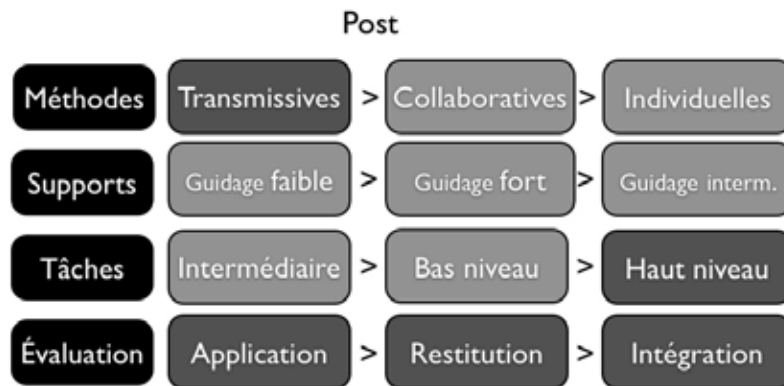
Post

Méthodes Transmissives > Collaboratives > Individuelles

Supports Guidage faible > Guidage fort > Guidage interm.

Tâches Intermédiaire > Bas niveau > Haut niveau

Évaluation Application > Restitution > Intégration